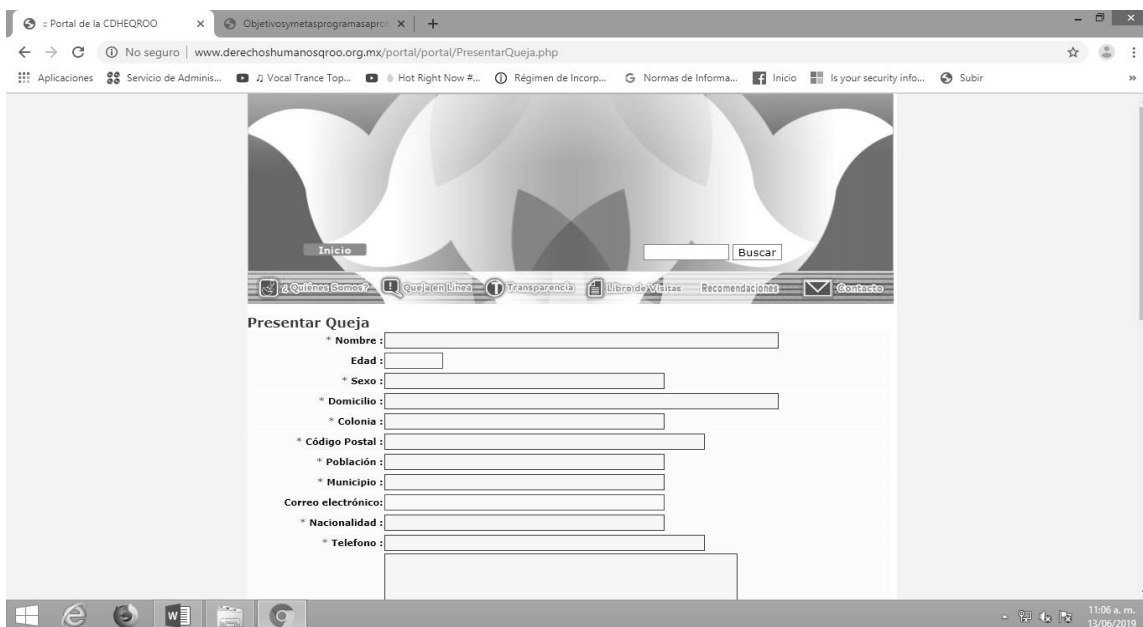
:: Portal de la CDHEQROO ×
Objetivosymetasprogramasaprol ×
+
No seguro | www.derechoshumanosqroo.org.mx/portal/portal/PresentarQueja.php
Aplicaciones
Servicio de Adminis...
♫ Vocal Trance Top...
Hot Right Now #...
Régimen de Incorp...
Normas de Informa...
Inicio
Is your security info...
Subir
»

Inicio
Buscar

¿Quiénes Somos?
Queja en Línea
Transparencia
Libro de Visitas
Recomendaciones
Contacto

Presentar Queja
* Nombre :
Edad :
* Sexo :
* Domicilio :
* Colonia :
* Código Postal :
* Población :
* Municipio :
Correo electrónico:
* Nacionalidad :
* Telefono :

11:06 a. m.
13/06/2019